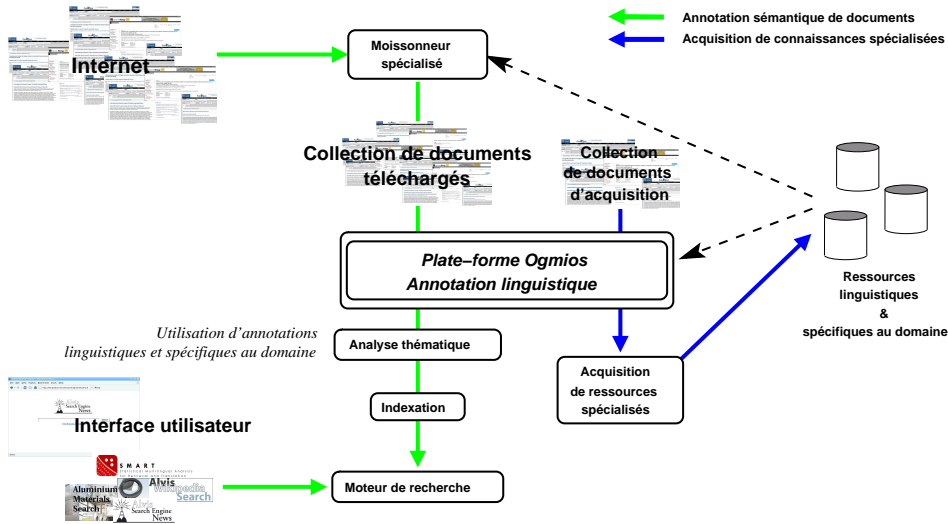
Annotation sémantique de documents
Acquisition de connaissances spécialisées

Internet

Moissonneur spécialisé

Collection de documents téléchargés

Collection de documents d'acquisition

Plate–forme Ogmios
Annotation linguistique

Ressources linguistiques & spécifiques au domaine

Utilisation d'annotations linguistiques et spécifiques au domaine

Analyse thématique

Acquisition de ressources spécialisés

Indexation

Search Engine News

Interface utilisateur

SMART

Alvis

Wikipedia Search

Aluminium Materials Search

Search Engine News

Moteur de recherche